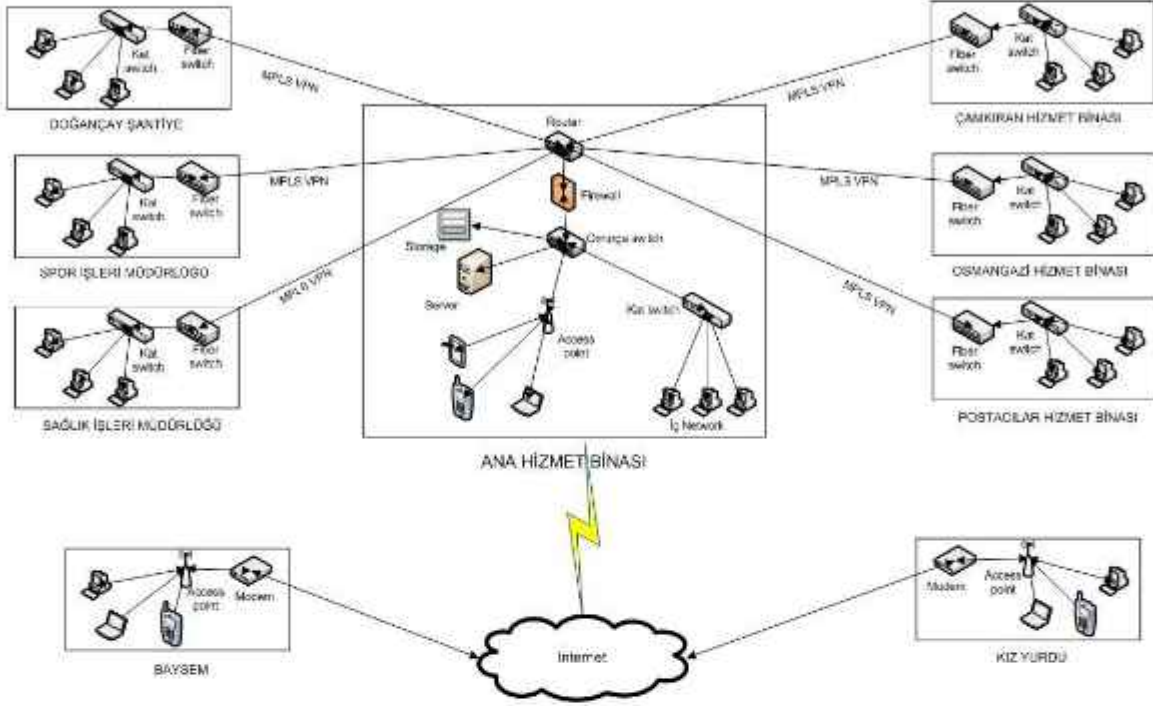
Kat switch
Fiber switch
DOĞANÇAY ŞANTİYE

MPLS VPN

Fiber switch
Kat switch
ÇAMKIRAN HİZMET BİNASI

MPLS VPN

Router
Firewall
Omurga switch
Storage
Server
Access point
Kat switch
İç Network

Kat switch
Fiber switch
SPOR İŞLERİ MÜDÜRLÜĞÜ

MPLS VPN

MPLS VPN

Fiber switch
Kat switch
OSMANGAZİ HİZMET BİNASI

MPLS VPN

Kat switch
Fiber switch
SAĞLIK İŞLERİ MÜDÜRLÜĞÜ

MPLS VPN

Fiber switch
Kat switch
POSTACILAR HİZMET BİNASI

ANA HİZMET BİNASI

Access point
Modem
BAYSEM

Internet

Modem
Access point
KIZ YURDU